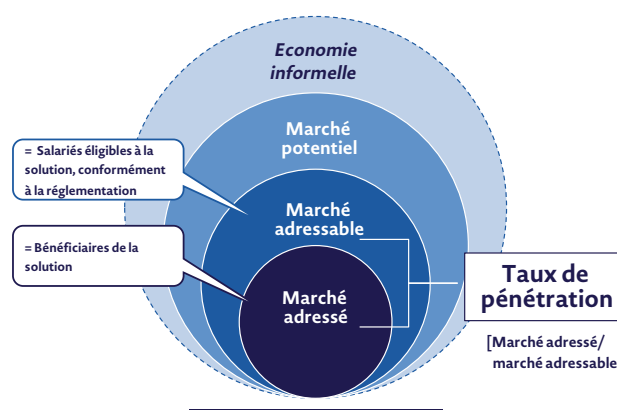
Economie informelle

Marché potentiel

Marché adressable

Marché adressé

= Salariés éligibles à la solution, conformément à la réglementation

= Bénéficiaires de la solution

Taux de pénétration

[Marché adressé/ marché adressable